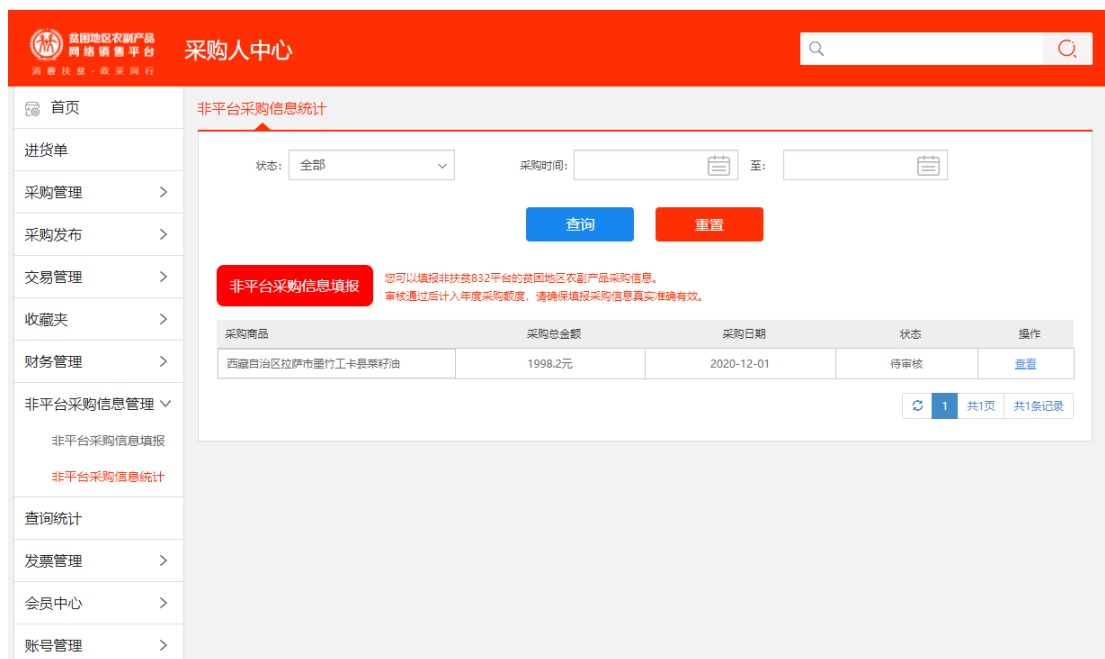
贫困地区农副产品
网络销售平台
消费扶贫·政采同行

采购人中心

首页
进货单
采购管理
采购发布
交易管理
收藏夹
财务管理
非平台采购信息管理
非平台采购信息填报
非平台采购信息统计
查询统计
发票管理
会员中心
账号管理

非平台采购信息统计

状态: 全部
采购时间:
至:

查询
重置

非平台采购信息填报
您可以填报非扶贫832平台的贫困地区农副产品采购信息。
审核通过后计入年度采购额度，请确保填报采购信息真实准确有效。

| 采购商品 | 采购总金额 | 采购日期 | 状态 | 操作 |
|---|---|---|---|---|
| 西藏自治区拉萨市墨竹工卡县菜籽油 | 1998.2元 | 2020-12-01 | 待审核 | 查看 |

1 共1页 共1条记录